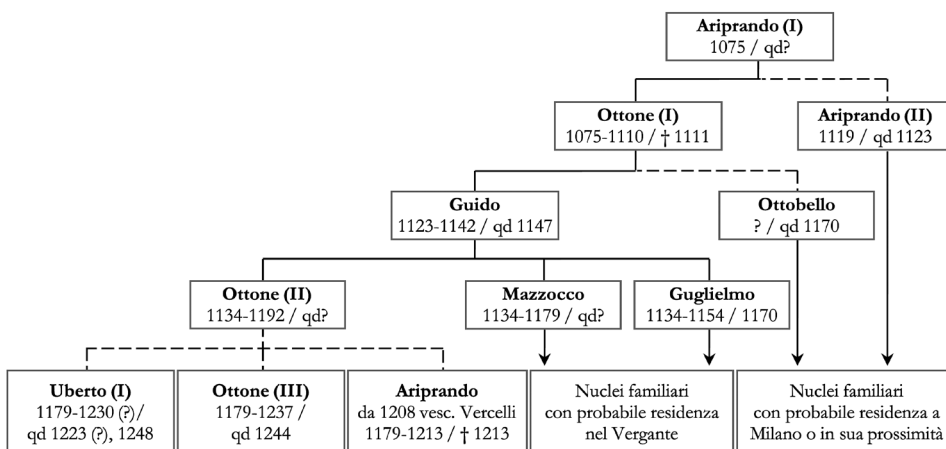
Ariprando (I)
1075 / qd?

Ottone (I)
1075-1110 / † 1111

Ariprando (II)
1119 / qd 1123

Guido
1123-1142 / qd 1147

Ottobello
? / qd 1170

Ottone (II)
1134-1192 / qd?

Mazzocco
1134-1179 / qd?

Guglielmo
1134-1154 / 1170

Uberto (I)
1179-1230 (?)/ qd 1223 (?), 1248

Ottone (III)
1179-1237 / qd 1244

Ariprando
da 1208 vesc. Vercelli
1179-1213 / † 1213

Nuclei familiari con probabile residenza nel Vergante

Nuclei familiari con probabile residenza a Milano o in sua prossimità